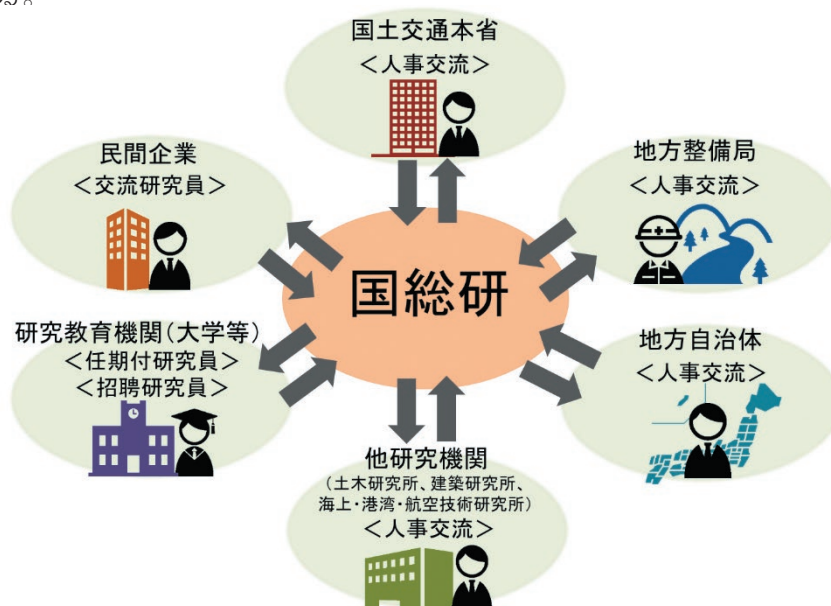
国土交通本省
＜人事交流＞

民間企業
＜交流研究員＞

地方整備局
＜人事交流＞

国総研

研究教育機関（大学等）
＜任期付研究員＞
＜招聘研究員＞

地方自治体
＜人事交流＞

他研究機関
（土木研究所、建築研究所、海上・港湾・航空技術研究所）
＜人事交流＞